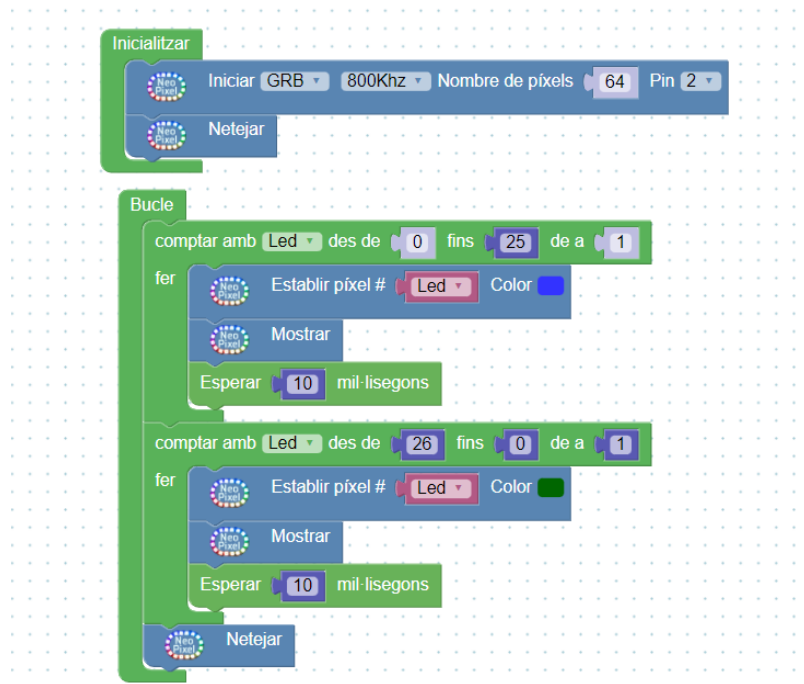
Inicialitzar

Neo Pixel Iniciar GRB 800Khz Nombre de píxels 64 Pin 2

Neo Pixel Netejar

Bucle

comptar amb Led des de 0 fins 25 de a 1

fer

Neo Pixel Establir píxel # Led Color

Neo Pixel Mostrar

Esperar 10 mil·lisegons

comptar amb Led des de 26 fins 0 de a 1

fer

Neo Pixel Establir píxel # Led Color

Neo Pixel Mostrar

Esperar 10 mil·lisegons

Neo Pixel Netejar